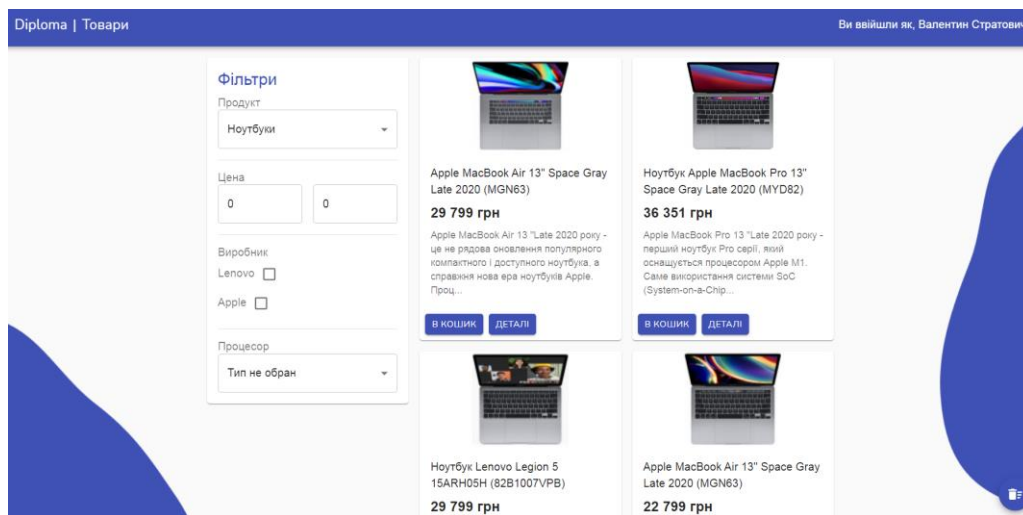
Diploma | Товари

Ви ввійшли як, Валентин Стратович

Фільтри

Продукт

Ноутбуки

Цена

0

0

Виробник

Lenovo

Apple

Процесор

Тип не обран

Apple MacBook Air 13" Space Gray Late 2020 (MGN63)

29 799 грн

Apple MacBook Air 13 "Late 2020 року - це не рядова оновлення популярного компактного і доступного ноутбука, а справжня нова ера ноутбуків Apple. Проц...

В КОШИК

ДЕТАЛІ

Ноутбук Apple MacBook Pro 13" Space Gray Late 2020 (MYD82)

36 351 грн

Apple MacBook Pro 13 "Late 2020 року - перший ноутбук Pro серії, який оснащується процесором Apple M1. Саме використання системи SoC (System-on-a-Chip...

В КОШИК

ДЕТАЛІ

Ноутбук Lenovo Legion 5 15ARH05H (82B1007VPB)

29 799 грн

Apple MacBook Air 13" Space Gray Late 2020 (MGN63)

22 799 грн